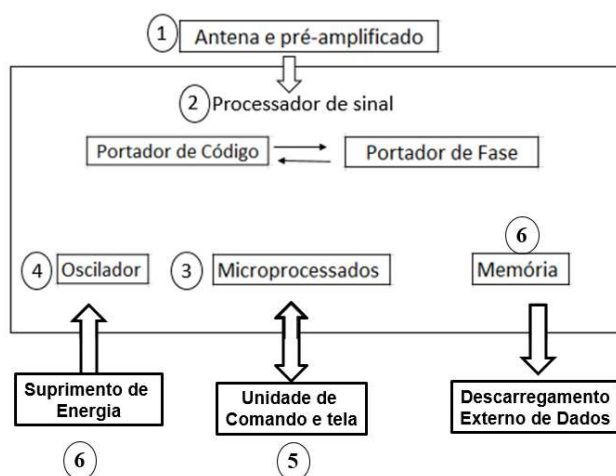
1 Antena e pré-amplificado

2 Processador de sinal

Portador de Código

Portador de Fase

4 Oscilador

3 Microprocessados

6

Memória

Suprimento de Energia

Unidade de Comando e tela

Descarregamento Externo de Dados

6

5